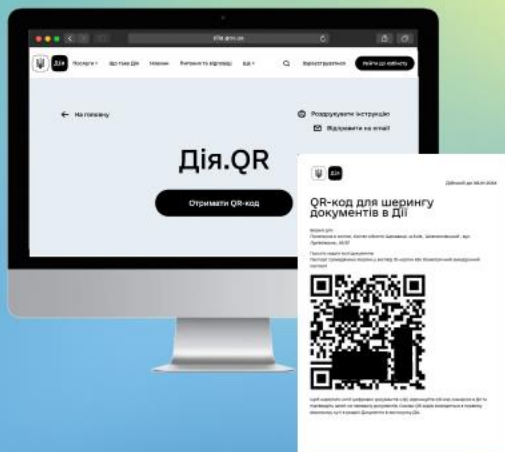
diia.gov.ua

Дія Послуги Що таке Дія Новини Питання та відповіді Ще Зареєструватися Увійти до кабінету

← На головну

Роздрукувати інструкцію

Відправити на email

Дія.QR

Отримати QR-код

Дія

Дійсний до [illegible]

QR-код для шерингу документів в Дії

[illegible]

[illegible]

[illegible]